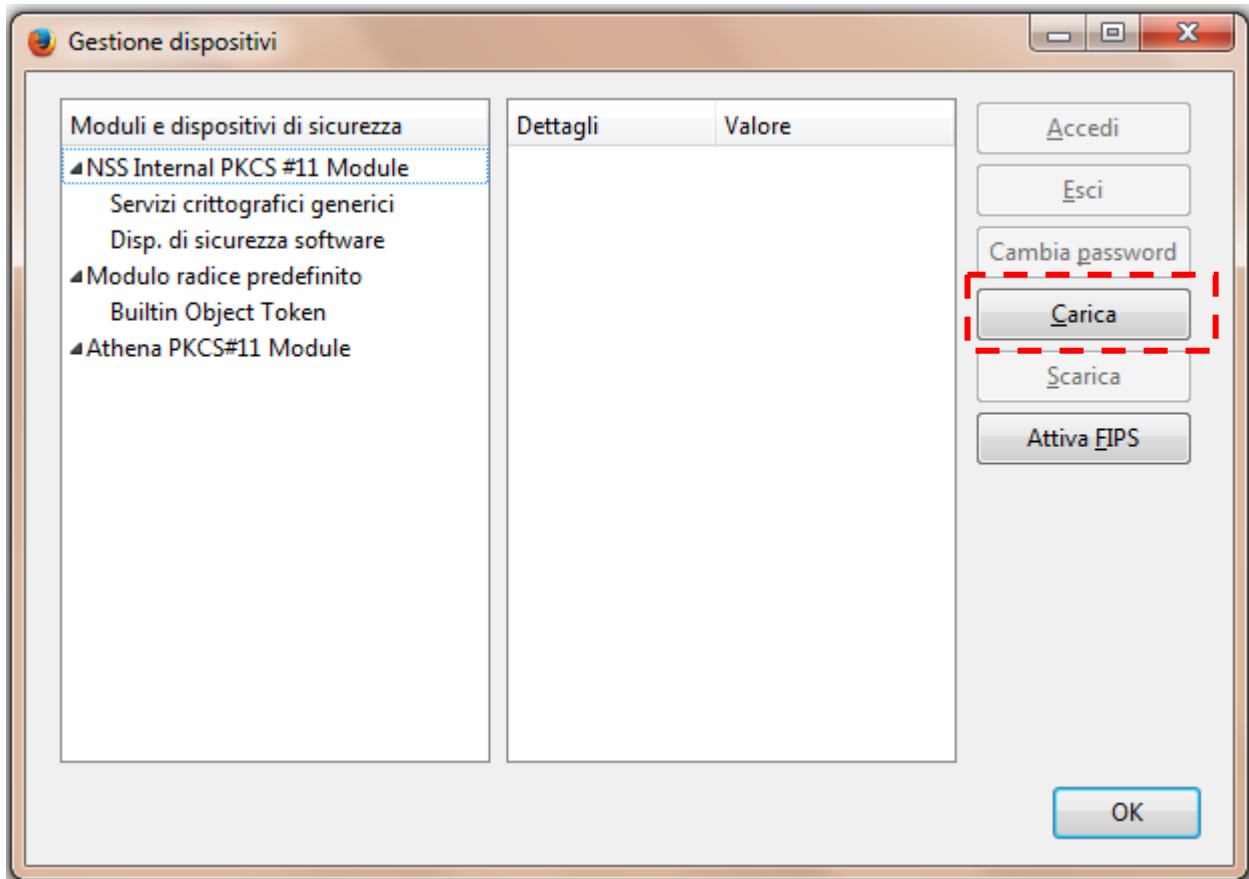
Gestione dispositivi

Moduli e dispositivi di sicurezza

NSS Internal PKCS #11 Module
Servizi crittografici generici
Disp. di sicurezza software
Modulo radice predefinito
Builtin Object Token
Athena PKCS#11 Module

| Dettagli | Valore |
|---|---|

Accedi
Esci
Cambia password
Carica
Scarica
Attiva FIPS

OK